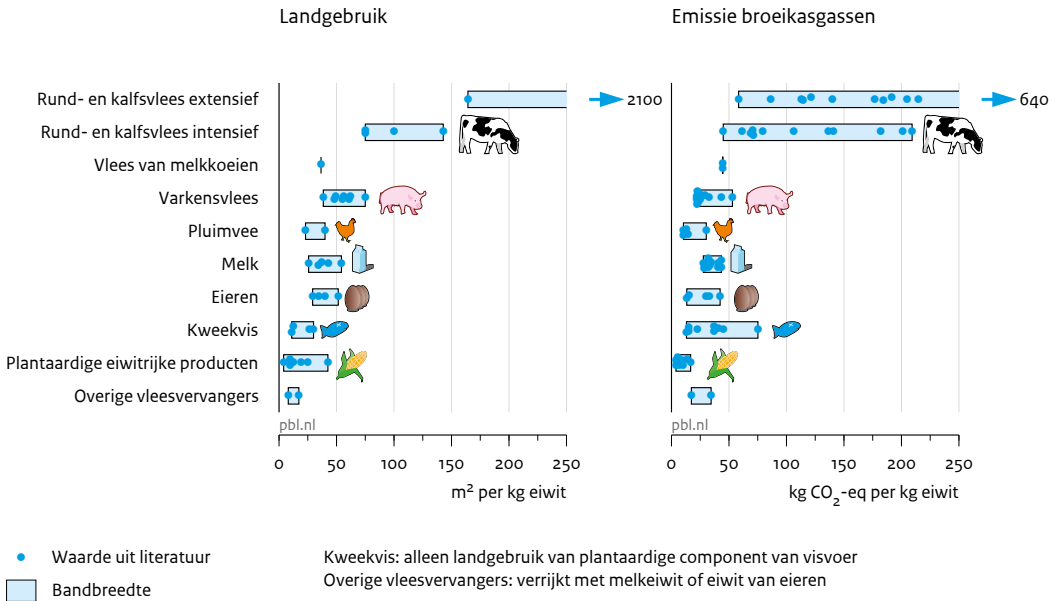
Landgebruik

Emissie broeikasgassen

Rund- en kalfsvlees extensief
Rund- en kalfsvlees intensief
Vlees van melkkoeien
Varkensvlees
Pluimvee
Melk
Eieren
Kweekvis
Plantaardige eiwitrijke producten
Overige vleesvervangers

2100

640

pbl.nl

pbl.nl

0 50 100 150 200 250

m² per kg eiwit

0 50 100 150 200 250

kg $CO_2$-eq per kg eiwit

Waarde uit literatuur

Bandbreedte

Kweekvis: alleen landgebruik van plantaardige component van visvoer
Overige vleesvervangers: verrijkt met melkeiwit of eiwit van eieren